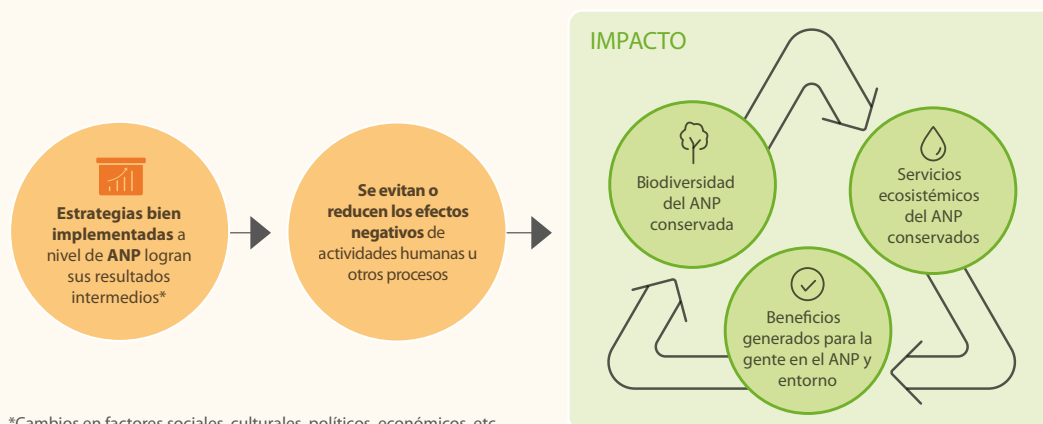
**Estrategias bien implementadas** a nivel de **ANP** logran sus resultados intermedios*

**Se evitan o reducen los efectos negativos** de actividades humanas u otros procesos

IMPACTO

Biodiversidad del ANP conservada

Servicios ecosistémicos del ANP conservados

Beneficios generados para la gente en el ANP y entorno

*Cambios en factores sociales, culturales, políticos, económicos, etc.